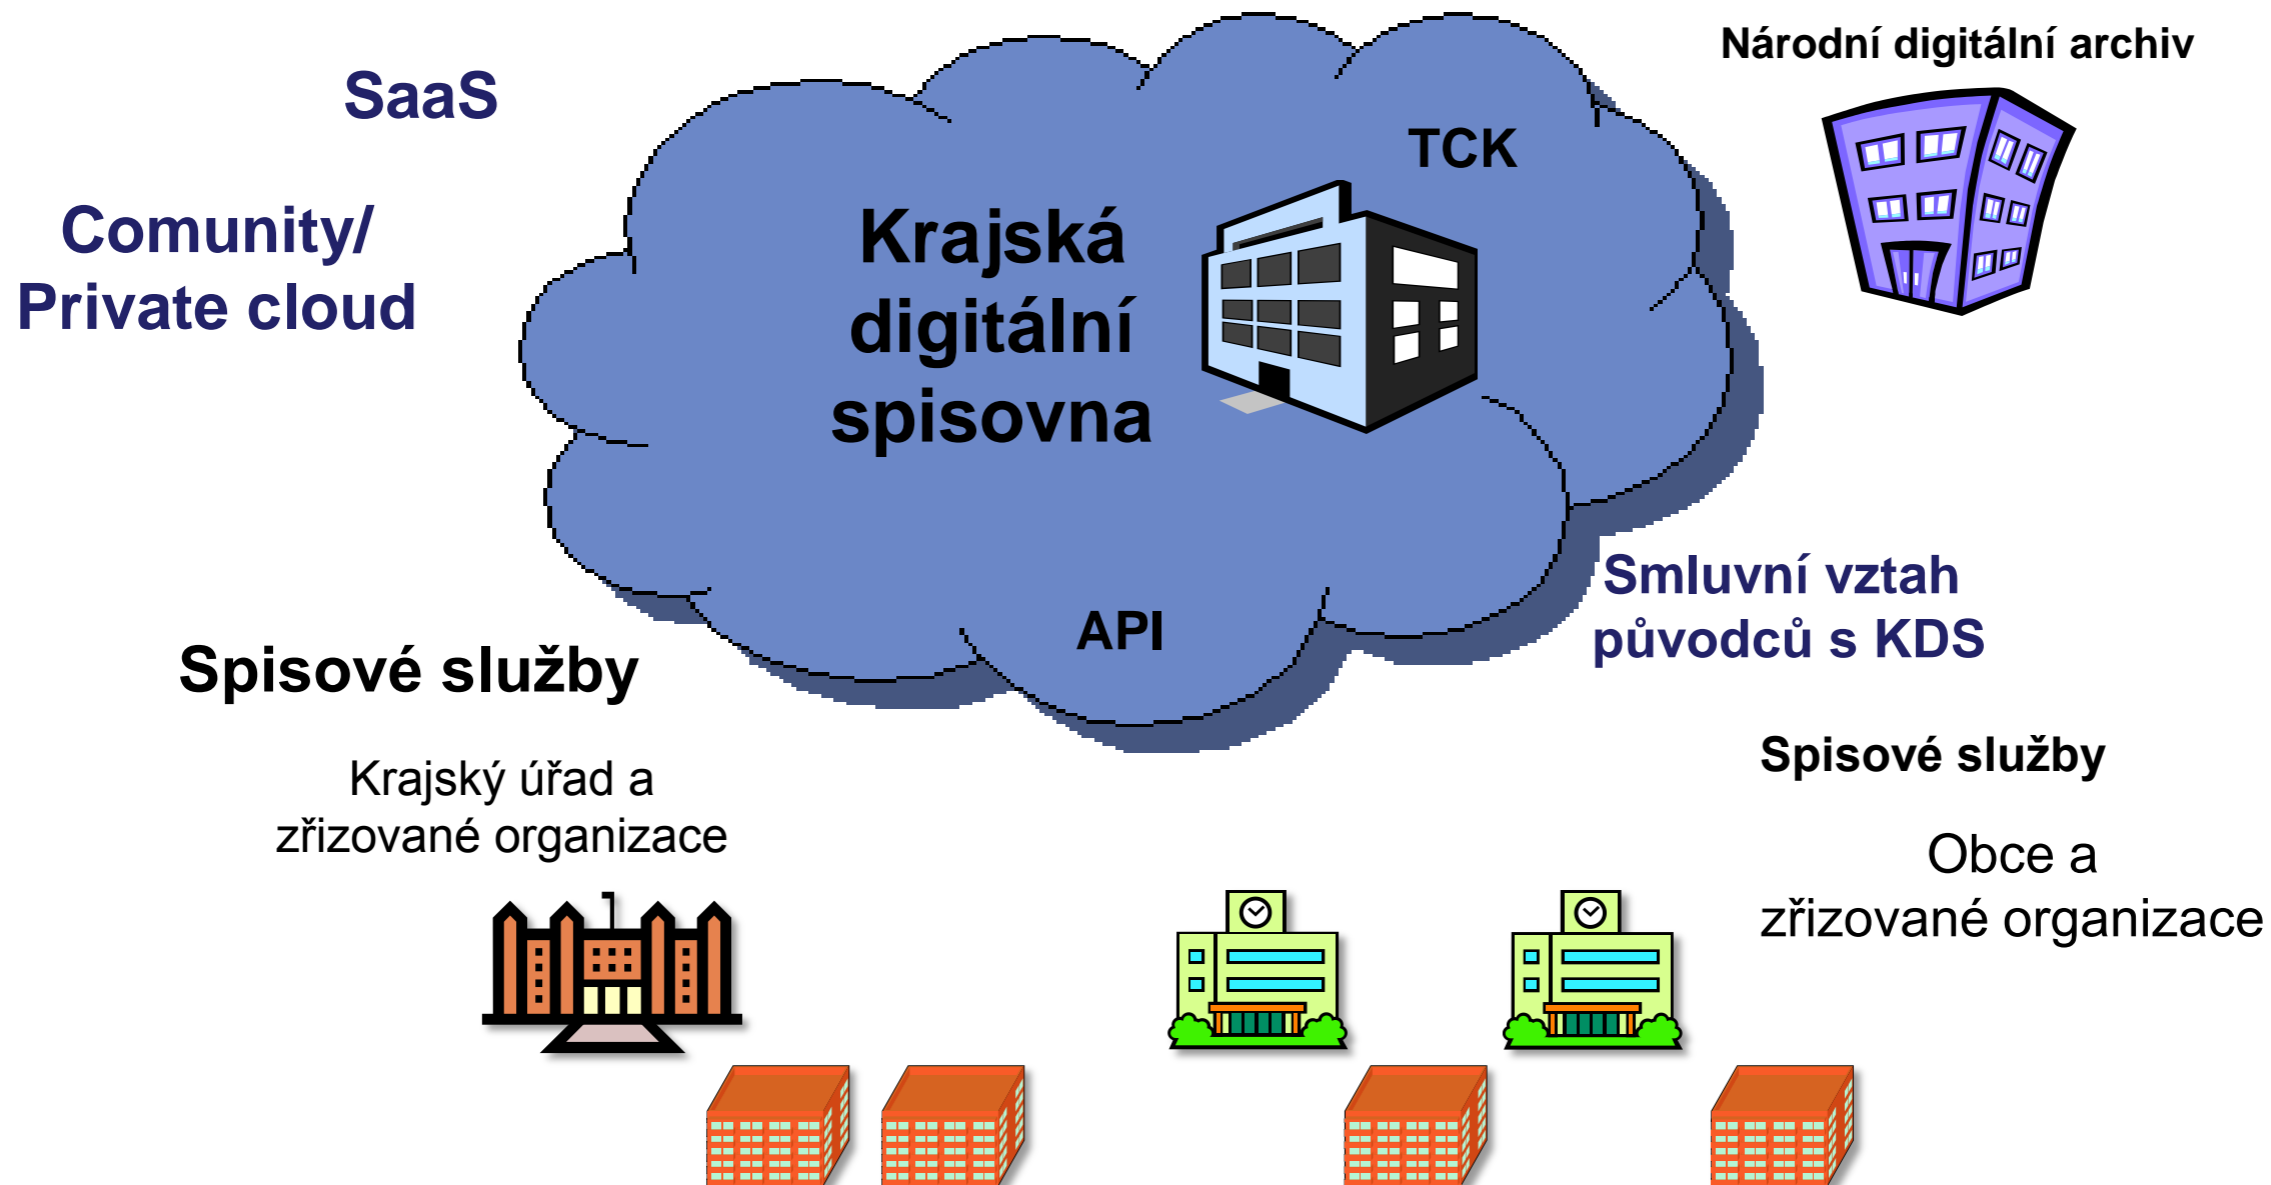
SaaS

Comunity/
Private cloud

Krajská digitální spisovna

TCK

Národní digitální archiv

API

Smluvní vztah původců s KDS

Spisové služby

Krajský úřad a zřizované organizace

Spisové služby

Obce a zřizované organizace